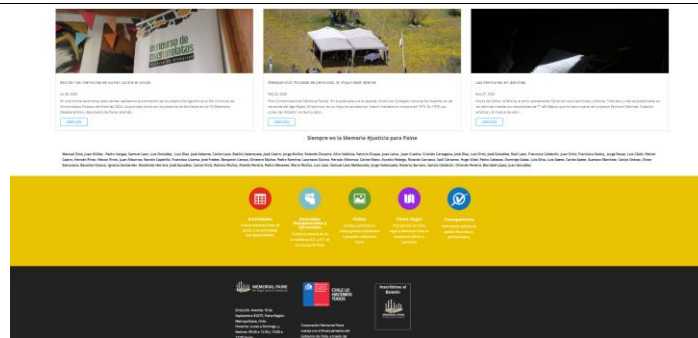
Bordar las memorias de luchas contra el olvido

Desaparición forzada de personas: la impunidad abierta

Las memorias en pantallas

LEER MÁS

LEER MÁS

LEER MÁS

Siempre en la Memoria #Justicia para Paine

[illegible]

Actividades

Actividades Organizaciones y Comunidades

Videos

Libros Digital

Transparencia

MEMORIAL PAINE

Inscríbete al Boletín

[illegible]